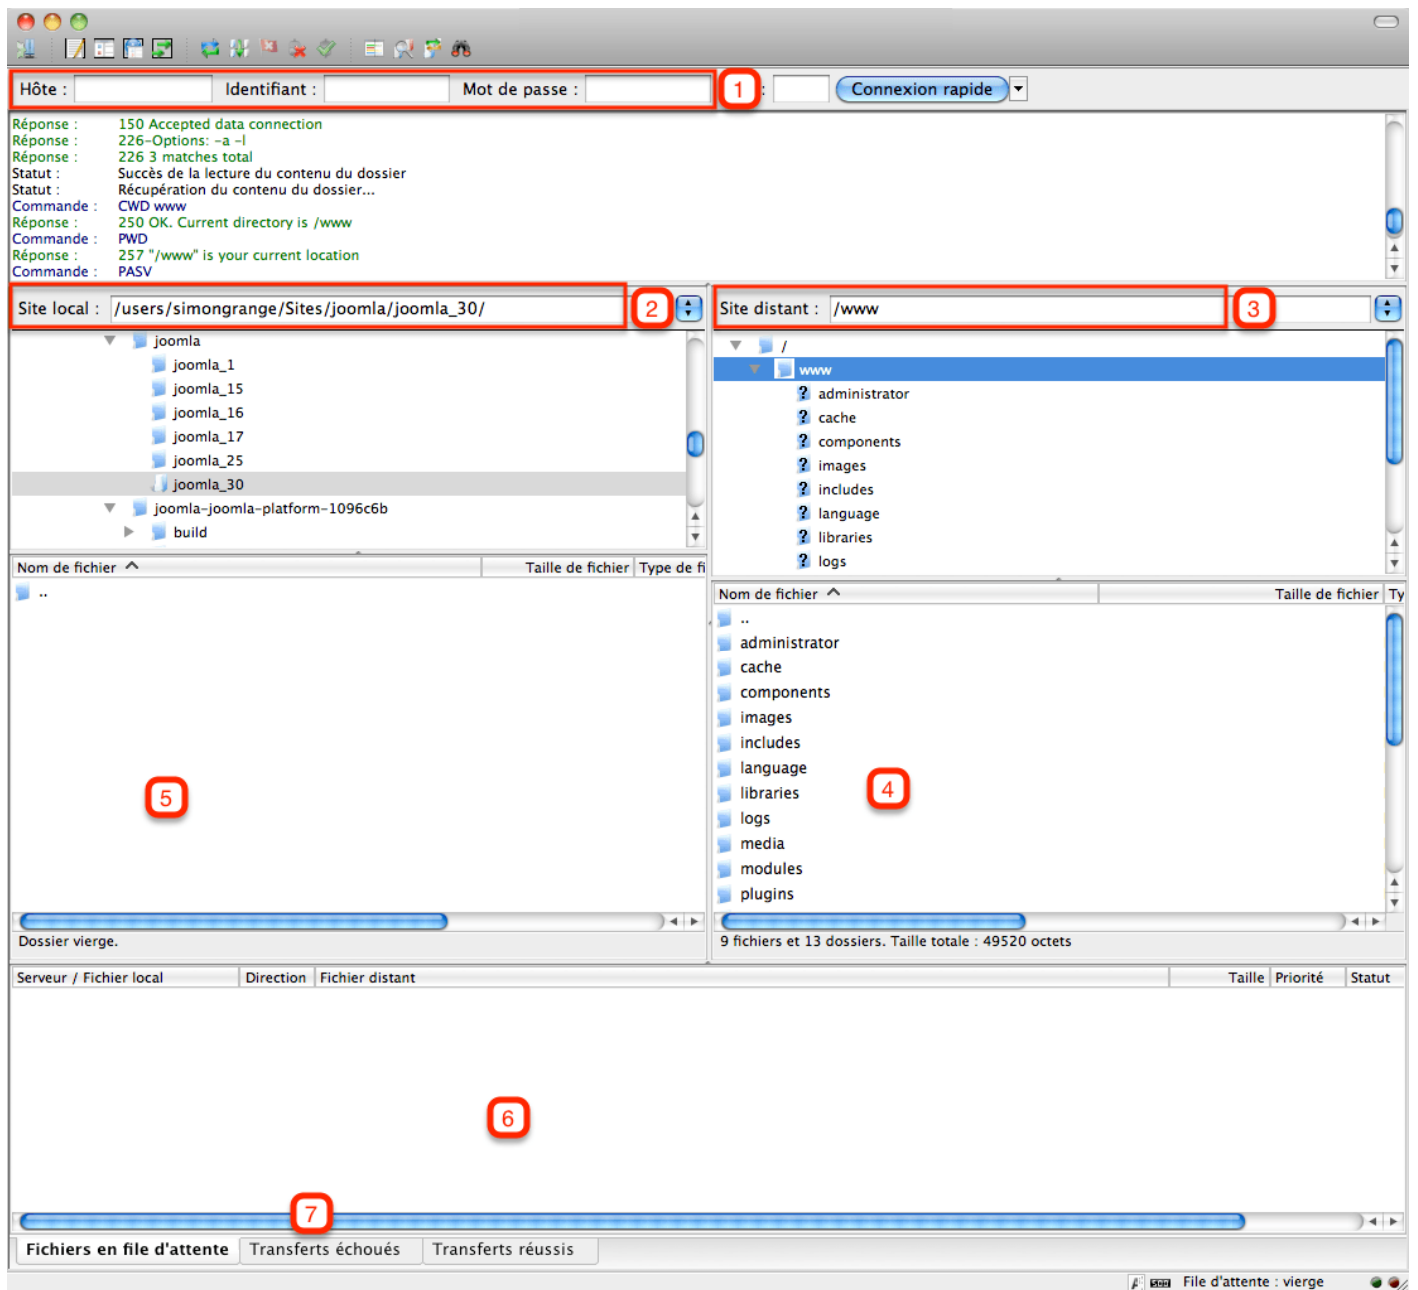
Hôte : Identifiant : Mot de passe : 1 : Connexion rapide

Réponse : 150 Accepted data connection
Réponse : 226-Options: -a -l
Réponse : 226 3 matches total
Statut : Succès de la lecture du contenu du dossier
Statut : Récupération du contenu du dossier...
Commande : CWD www
Réponse : 250 OK. Current directory is /www
Commande : PWD
Réponse : 257 "/www" is your current location
Commande : PASV

Site local : /users/simongrange/Sites/joomla/joomla_30/ 2

joomla
joomla_1
joomla_15
joomla_16
joomla_17
joomla_25
joomla_30
joomla-joomla-platform-1096c6b
build

Site distant : /www 3

/
www
administrator
cache
components
images
includes
language
libraries
logs

| Nom de fichier | Taille de fichier | Type de fi |
|---|---|---|
| .. | | |

5

Dossier vierge.

| Nom de fichier | Taille de fichier | Ty |
|---|---|---|
| .. | | |
| administrator | | |
| cache | | |
| components | | |
| images | | |
| includes | | |
| language | | |
| libraries | | |
| logs | | |
| media | | |
| modules | | |
| plugins | | |

4

9 fichiers et 13 dossiers. Taille totale : 49520 octets

| Serveur / Fichier local | Direction | Fichier distant | Taille | Priorité | Statut |
|---|---|---|---|---|---|

6

7

Fichiers en file d'attente | Transferts échoués | Transferts réussis

File d'attente : vierge